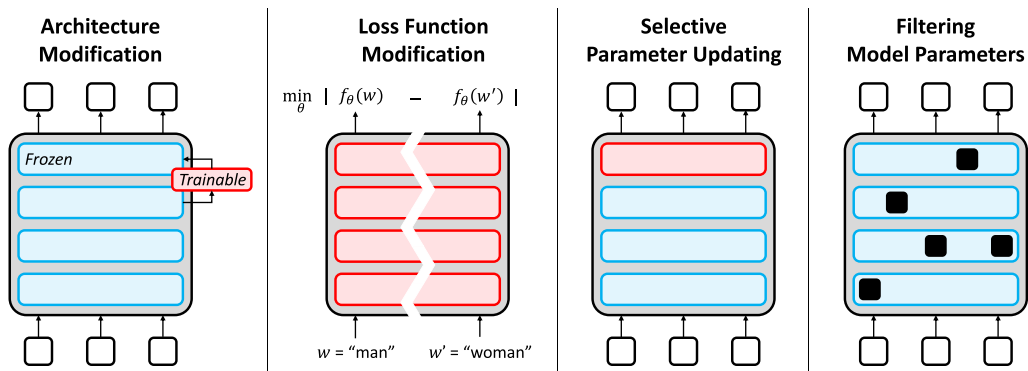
Architecture Modification

Frozen

Trainable

Loss Function Modification

$\min_{\theta} \mid f_{\theta}(w) - f_{\theta}(w') \mid$

$w$ = "man"

$w'$ = "woman"

Selective Parameter Updating

Filtering Model Parameters